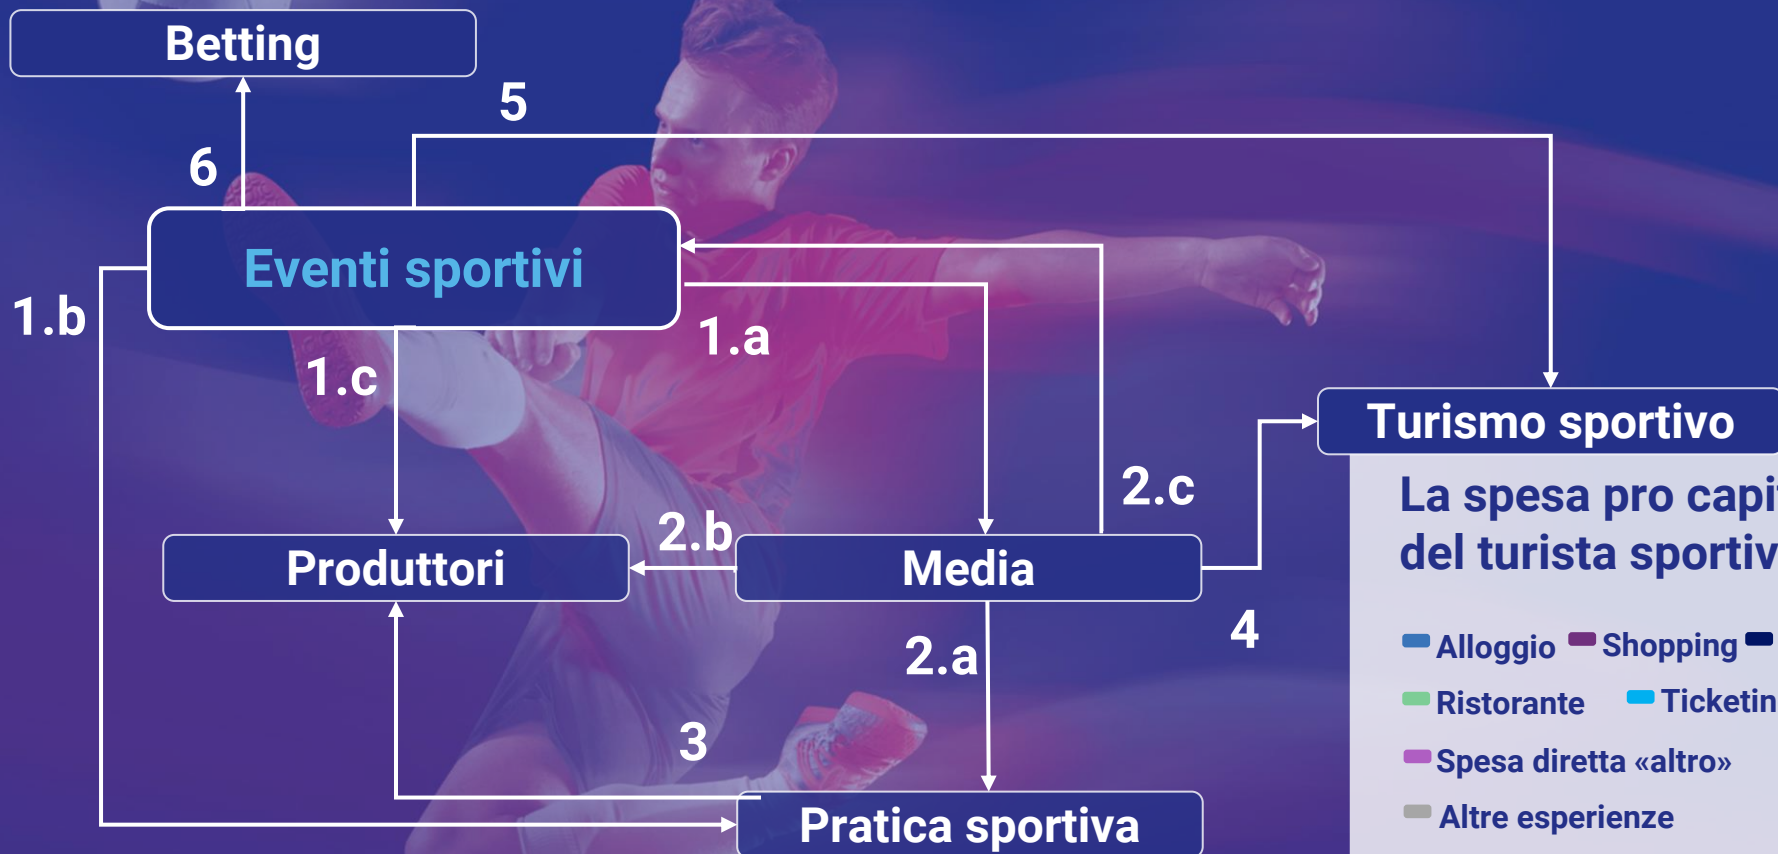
Betting

5

6

Eventi sportivi

1.b

1.a

1.c

Turismo sportivo

2.c

La spesa pro capi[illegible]
del turista sportiv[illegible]

2.b

Produttori

Media

4

2.a

Alloggio
Shopping
Ristorante
Ticketin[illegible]
Spesa diretta «altro»
Altre esperienze

3

Pratica sportiva